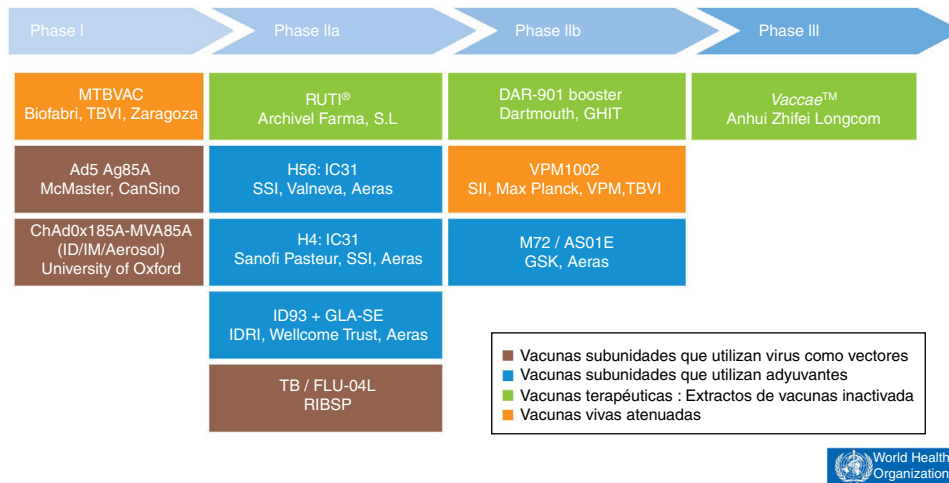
Phase I

MTBVAC
Biofabri, TBVI, Zaragoza

Ad5 Ag85A
McMaster, CanSino

ChAd0x185A-MVA85A
(ID/IM/Aerosol)
University of Oxford

Phase IIa

RUTI®
Archivel Farma, S.L

H56: IC31
SSI, Valneva, Aeras

H4: IC31
Sanofi Pasteur, SSI, Aeras

ID93 + GLA-SE
IDRI, Wellcome Trust, Aeras

TB / FLU-04L
RIBSP

Phase IIb

DAR-901 booster
Dartmouth, GHIT

VPM1002
SII, Max Planck, VPM,TBVI

M72 / AS01E
GSK, Aeras

Phase III

Vaccae™
Anhui Zhifei Longcom

Vacunas subunidades que utilizan virus como vectores
Vacunas subunidades que utilizan adyuvantes
Vacunas terapéuticas : Extractos de vacunas inactivada
Vacunas vivas atenuadas

World Health Organization